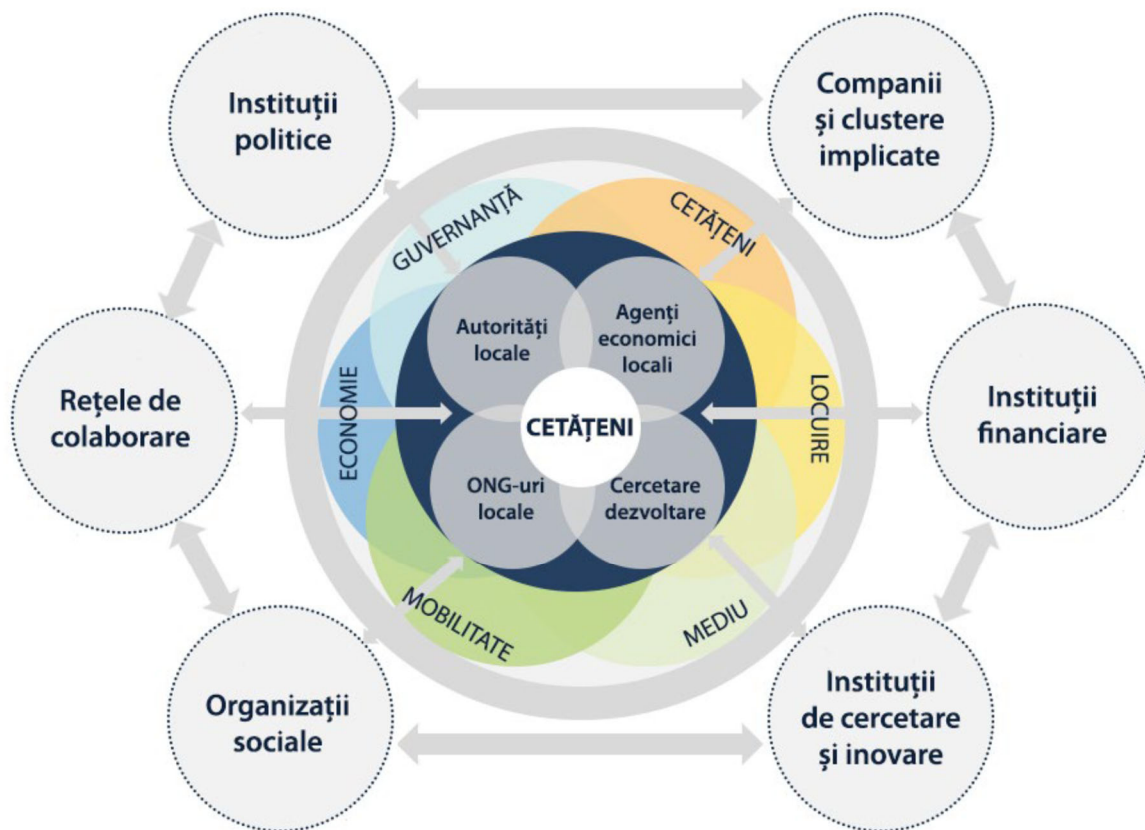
Instituții politice

Companii și clustere implicate

GUVERNANȚĂ

CETĂȚENI

Autorități locale

Agenți economici locali

Rețele de colaborare

ECONOMIE

CETĂȚENI

LOCUIRE

Instituții financiare

ONG-uri locale

Cercetare dezvoltare

MOBILITATE

MEDIU

Organizații sociale

Instituții de cercetare și inovare